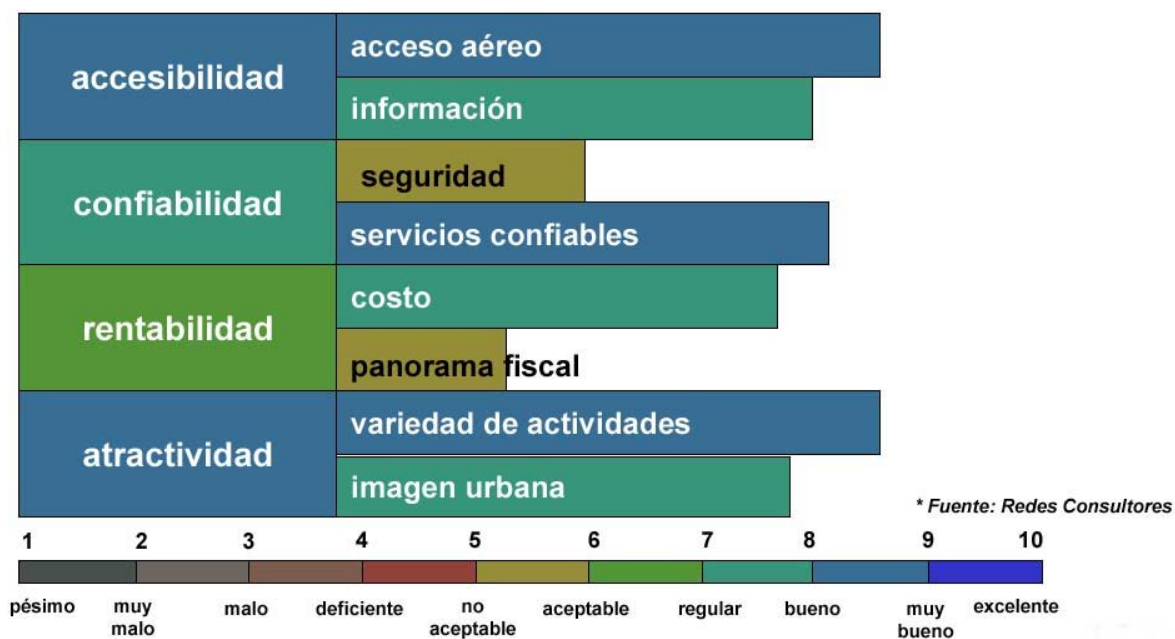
accesibilidad
acceso aéreo
información

confiabilidad
seguridad
servicios confiables

rentabilidad
costo
panorama fiscal

atractividad
variedad de actividades
imagen urbana

* Fuente: Redes Consultores

1 2 3 4 5 6 7 8 9 10

pésimo, muy malo, malo, deficiente, no aceptable, aceptable, regular, bueno, muy bueno, excelente